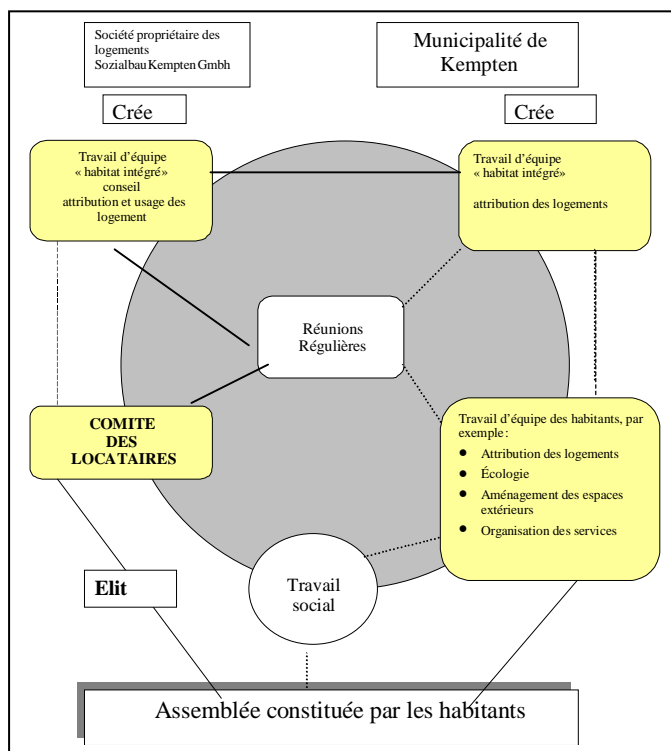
Société propriétaire des logements
Sozialbau Kempten Gmbh

Municipalité de Kempten

Crée

Crée

Travail d'équipe « habitat intégré » conseil attribution et usage des logement

Travail d'équipe « habitat intégré »

attribution des logements

Réunions Régulières

COMITE DES LOCATAIRES

Travail d'équipe des habitants, par exemple :

- Attribution des logements
- Écologie
- Aménagement des espaces extérieurs
- Organisation des services

Elit

Travail social

Assemblée constituée par les habitants